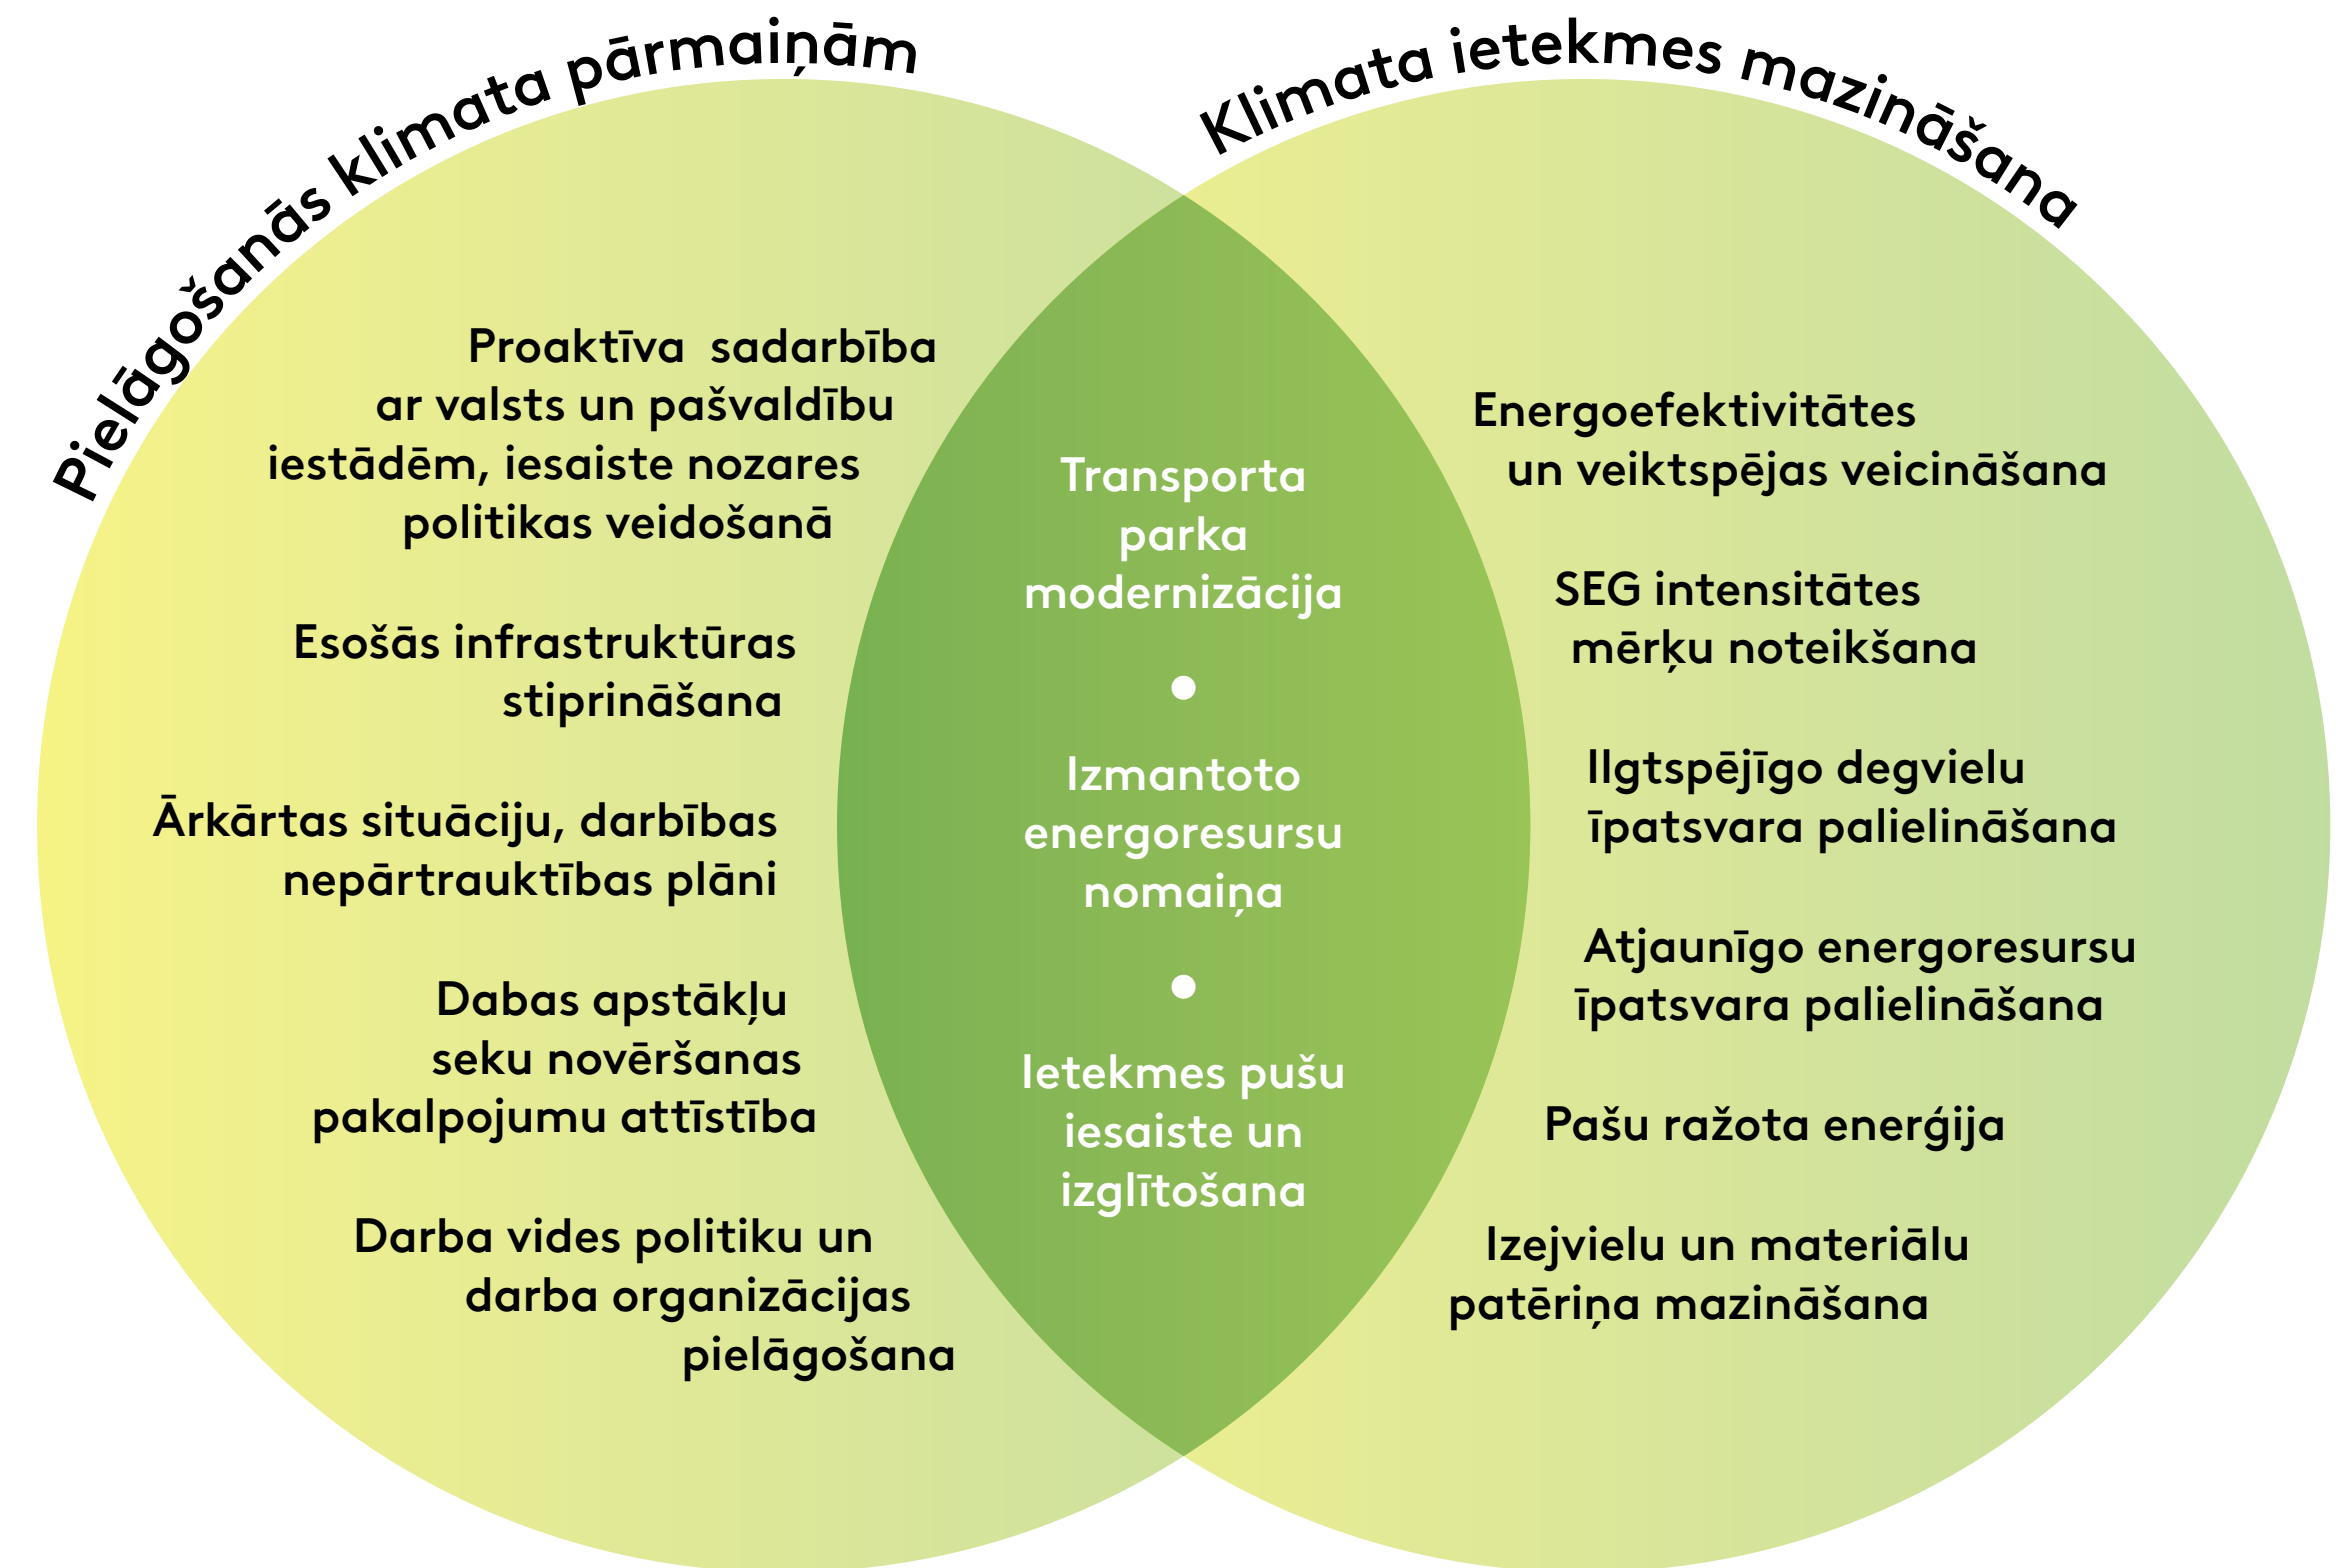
Pielāgošanās klimata pārmaiņām

Klimata ietekmes mazināšana

Proaktīva sadarbība ar valsts un pašvaldību iestādēm, iesaiste nozares politikas veidošanā

Esošās infrastruktūras stiprināšana

Ārkārtas situāciju, darbības nepārtrauktības plāni

Dabas apstākļu seku novēršanas pakalpojumu attīstība

Darba vides politiku un darba organizācijas pielāgošana

Transporta parka modernizācija

Izmantoto energoresursu nomaiņa

Ietekmes pušu iesaiste un izglītošana

Energoefektivitātes un veiktspējas veicināšana

SEG intensitātes mērķu noteikšana

Ilgtspējīgo degvielu īpatsvara palielināšana

Atjaunīgo energoresursu īpatsvara palielināšana

Pašu ražota enerģija

Izejvielu un materiālu patēriņa mazināšana